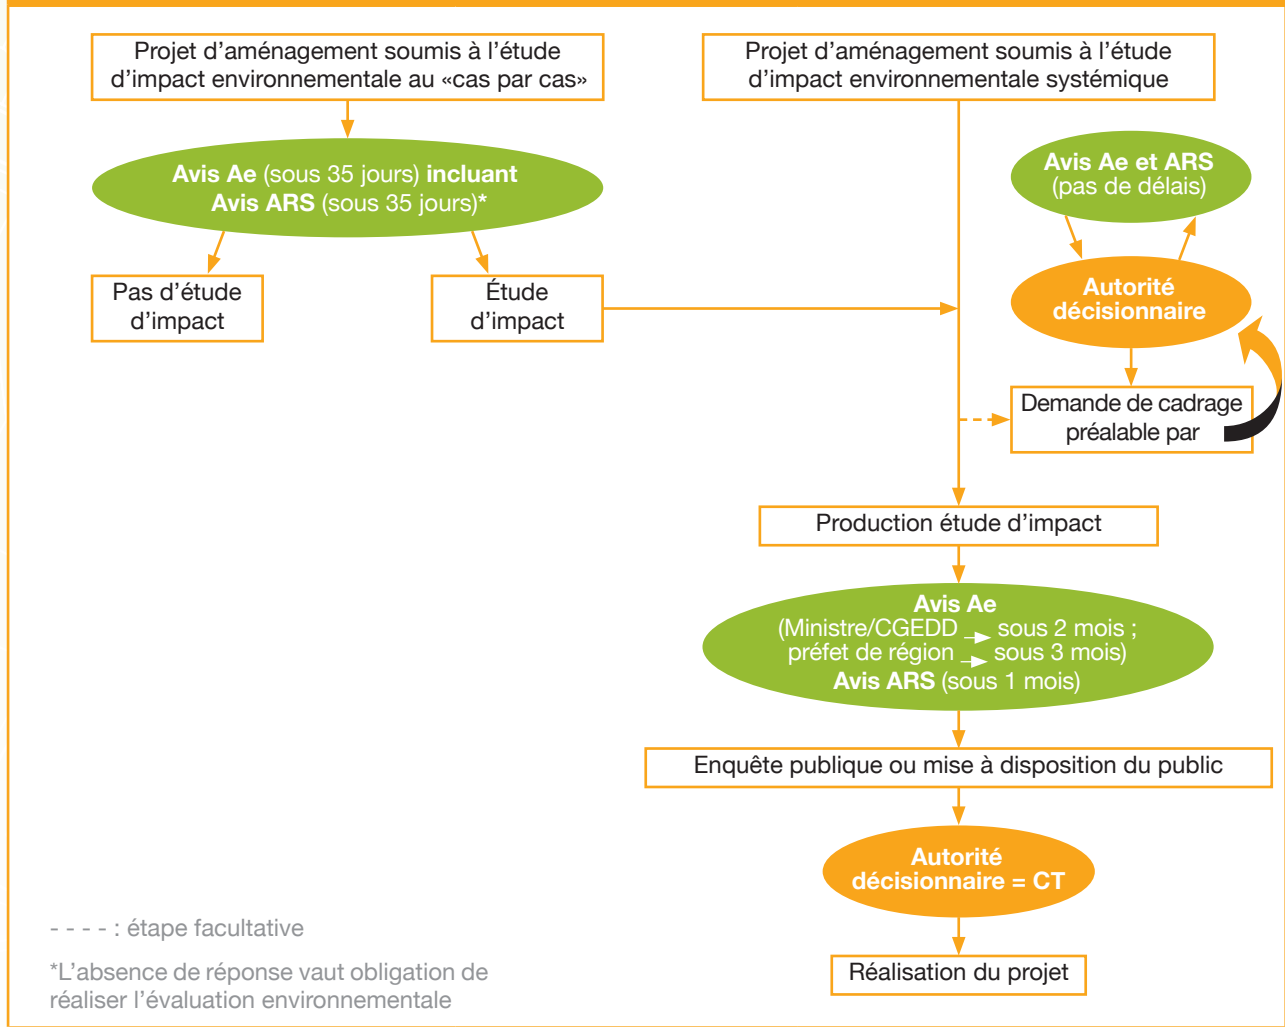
Projet d'aménagement soumis à l'étude d'impact environnementale au «cas par cas»

Projet d'aménagement soumis à l'étude d'impact environnementale systémique

Avis Ae (sous 35 jours) incluant Avis ARS (sous 35 jours)*

Avis Ae et ARS (pas de délais)

Pas d'étude d'impact

Étude d'impact

Autorité décisionnaire

Demande de cadrage préalable par

Production étude d'impact

Avis Ae
(Ministre/CGEDD → sous 2 mois ; préfet de région → sous 3 mois)
Avis ARS (sous 1 mois)

Enquête publique ou mise à disposition du public

Autorité décisionnaire = CT

Réalisation du projet

- - - - : étape facultative

*L'absence de réponse vaut obligation de réaliser l'évaluation environnementale